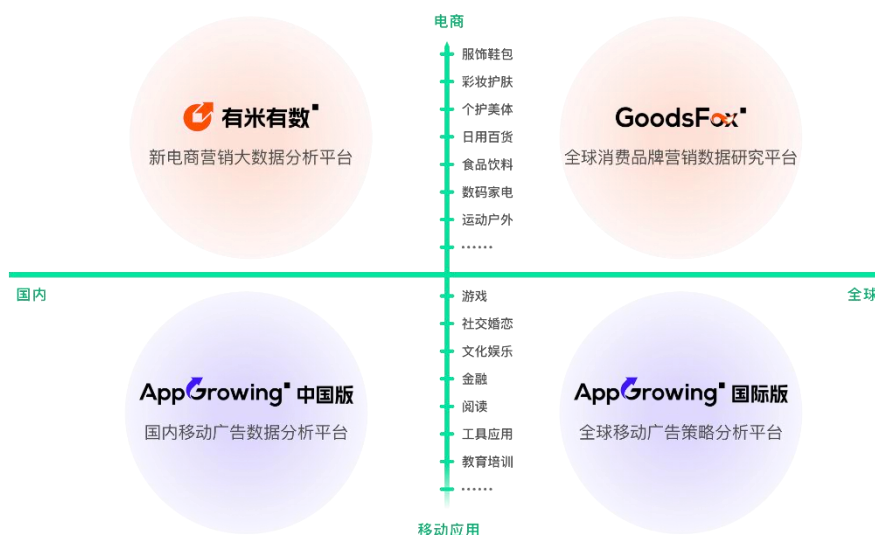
电商

有米有数
新电商营销大数据分析平台

服饰鞋包
彩妆护肤
个护美体
日用百货
食品饮料
数码家电
运动户外
……

GoodsFox
全球消费品牌营销数据研究平台

国内

全球

AppGrowing 中国版
国内移动广告数据分析平台

游戏
社交婚恋
文化娱乐
金融
阅读
工具应用
教育培训
……

AppGrowing 国际版
全球移动广告策略分析平台

移动应用